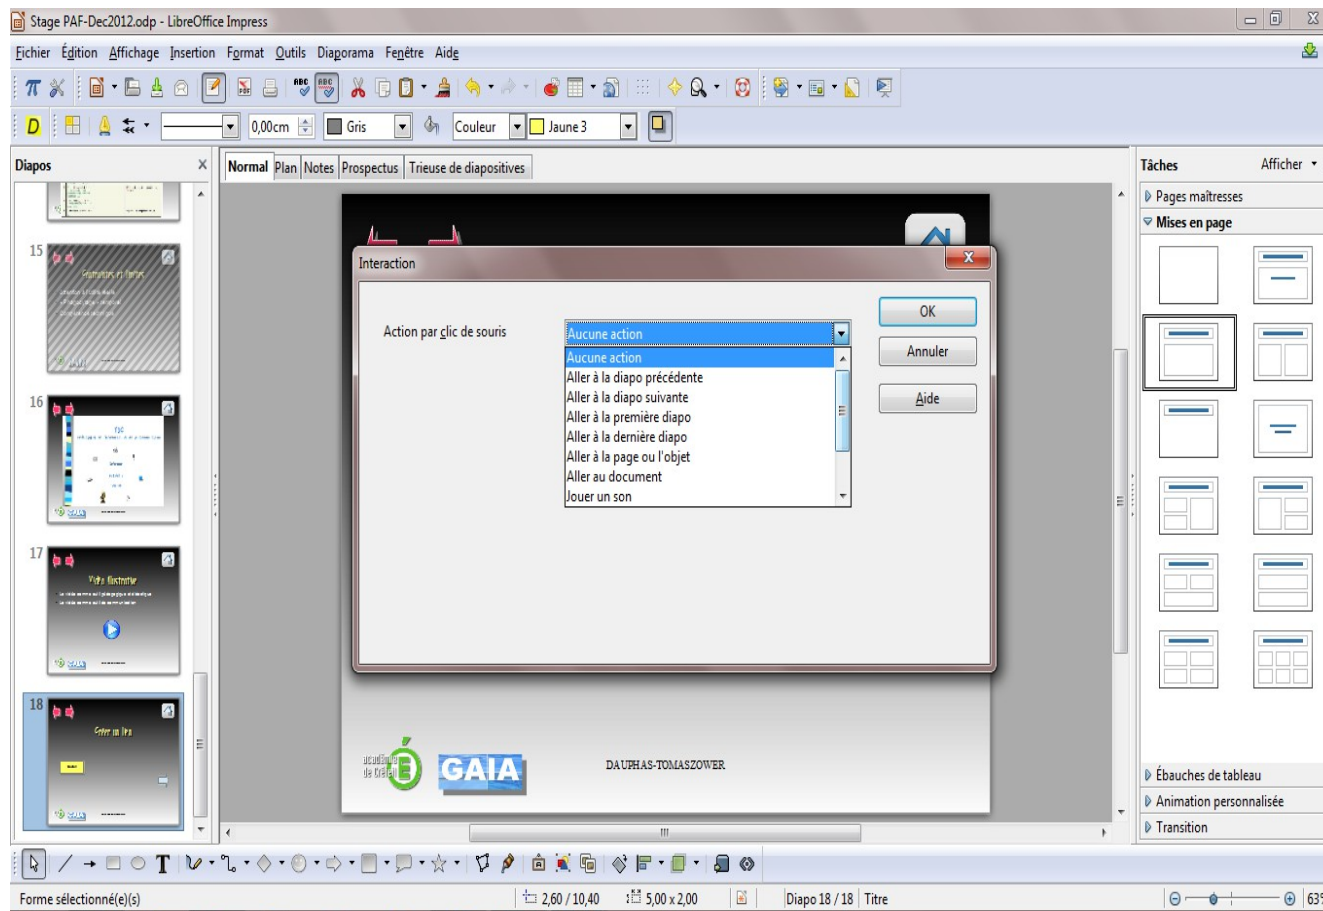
Stage PAF-Dec2012.odp - LibreOffice Impress

Fichier Édition Affichage Insertion Format Outils Diaporama Fenêtre Aide

0,00cm Gris Couleur Jaune 3

Diapos

15

16

17

Vidéo illustrative

18

Normal Plan Notes Prospectus Trieuse de diapositives

Interaction

Action par clic de souris

Aucune action

Aucune action
Aller à la diapo précédente
Aller à la diapo suivante
Aller à la première diapo
Aller à la dernière diapo
Aller à la page ou l'objet
Aller au document
Jouer un son

OK

Annuler

Aide

académie de Créteil

GAIA

DAUPHAS-TOMASZOWER

Tâches

Afficher

Pages maîtresses

Mises en page

Ébauches de tableau

Animation personnalisée

Transition

Forme sélectionné(e)(s)

2,60 / 10,40

5,00 x 2,00

Diapo 18 / 18 Titre

63